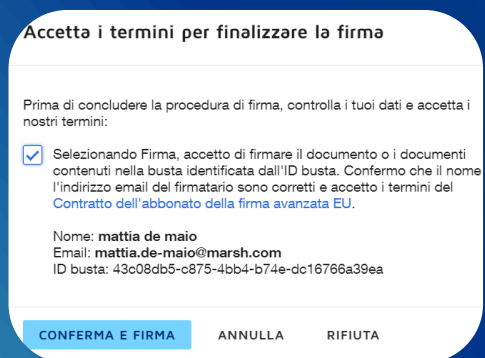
Accetta i termini per finalizzare la firma

Prima di concludere la procedura di firma, controlla i tuoi dati e accetta i nostri termini:

Selezionando Firma, accetto di firmare il documento o i documenti contenuti nella busta identificata dall'ID busta. Confermo che il nome l'indirizzo email del firmatario sono corretti e accetto i termini del Contratto dell'abbonato della firma avanzata EU.

Nome: mattia de maio
Email: mattia.de-maio@marsh.com
ID busta: 43c08db5-c875-4bb4-b74e-dc16766a39ea

CONFERMA E FIRMA
ANNULLA
RIFIUTA